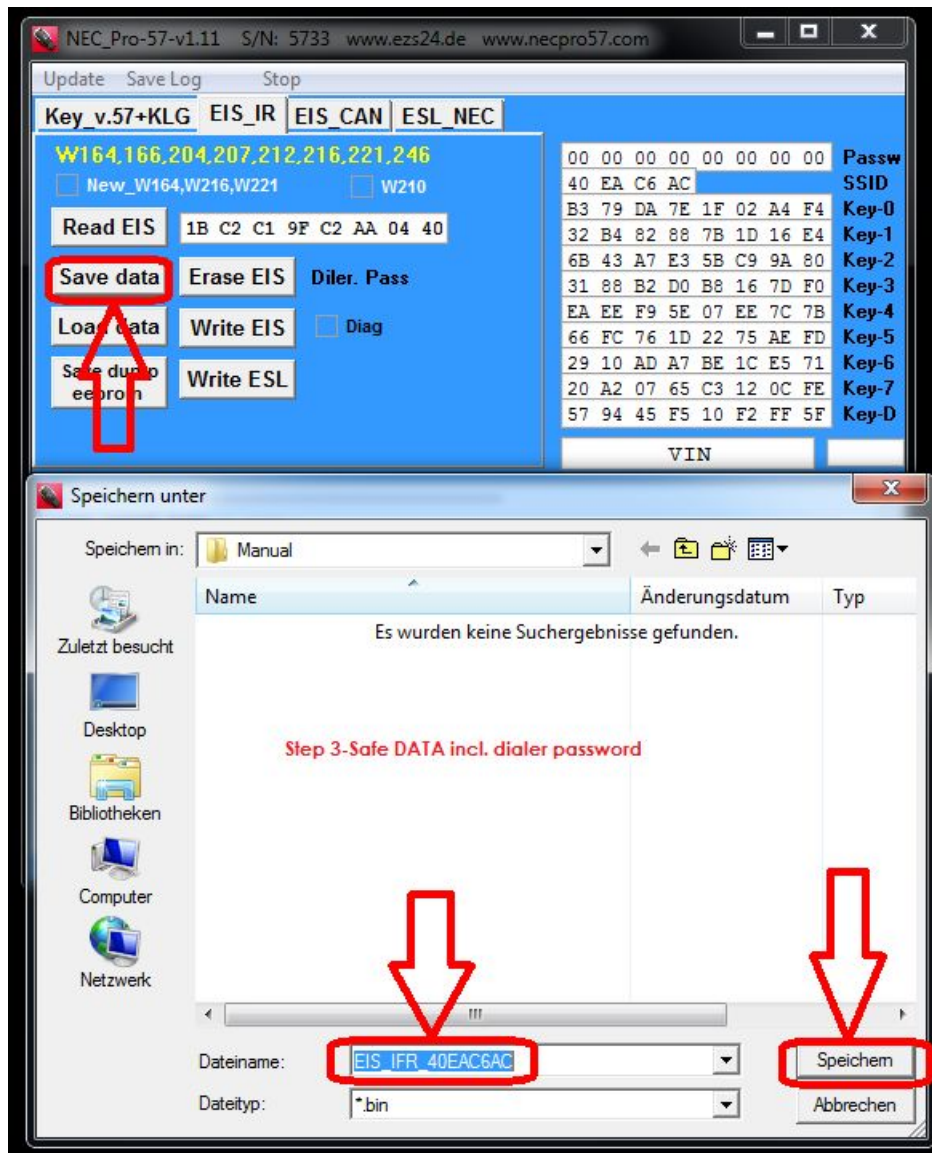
NEC_Pro-57-v1.11 S/N: 5733 www.ezs24.de www.necpro57.com

Update Save Log Stop

Key_v.57+KLG EIS_IR EIS_CAN ESL_NEC

W164,166,204,207,212,216,221,246

New_W164,W216,W221 W210

Read EIS 1B C2 C1 9F C2 AA 04 40

Save data Erase EIS Diler. Pass

Load data Write EIS Diag

Save dump eeprom Write ESL

| | |
|---|---|
| 00 00 00 00 00 00 00 00 | Passw |
| 40 EA C6 AC | SSID |
| B3 79 DA 7E 1F 02 A4 F4 | Key-0 |
| 32 B4 82 88 7B 1D 16 E4 | Key-1 |
| 6B 43 A7 E3 5B C9 9A 80 | Key-2 |
| 31 88 B2 D0 B8 16 7D F0 | Key-3 |
| EA EE F9 5E 07 EE 7C 7B | Key-4 |
| 66 FC 76 1D 22 75 AE FD | Key-5 |
| 29 10 AD A7 BE 1C E5 71 | Key-6 |
| 20 A2 07 65 C3 12 0C FE | Key-7 |
| 57 94 45 F5 10 F2 FF 5F | Key-D |

VIN

Speichern unter

Speichern in: Manual

Zuletzt besucht

Desktop

Bibliotheken

Computer

Netzwerk

| Name | Änderungsdatum | Typ |
|---|---|---|

Es wurden keine Suchergebnisse gefunden.

Step 3-Safe DATA incl. dialer password

Dateiname: EIS_IFR_40EAC6AC

Dateityp: *.bin

Speichern

Abbrechen